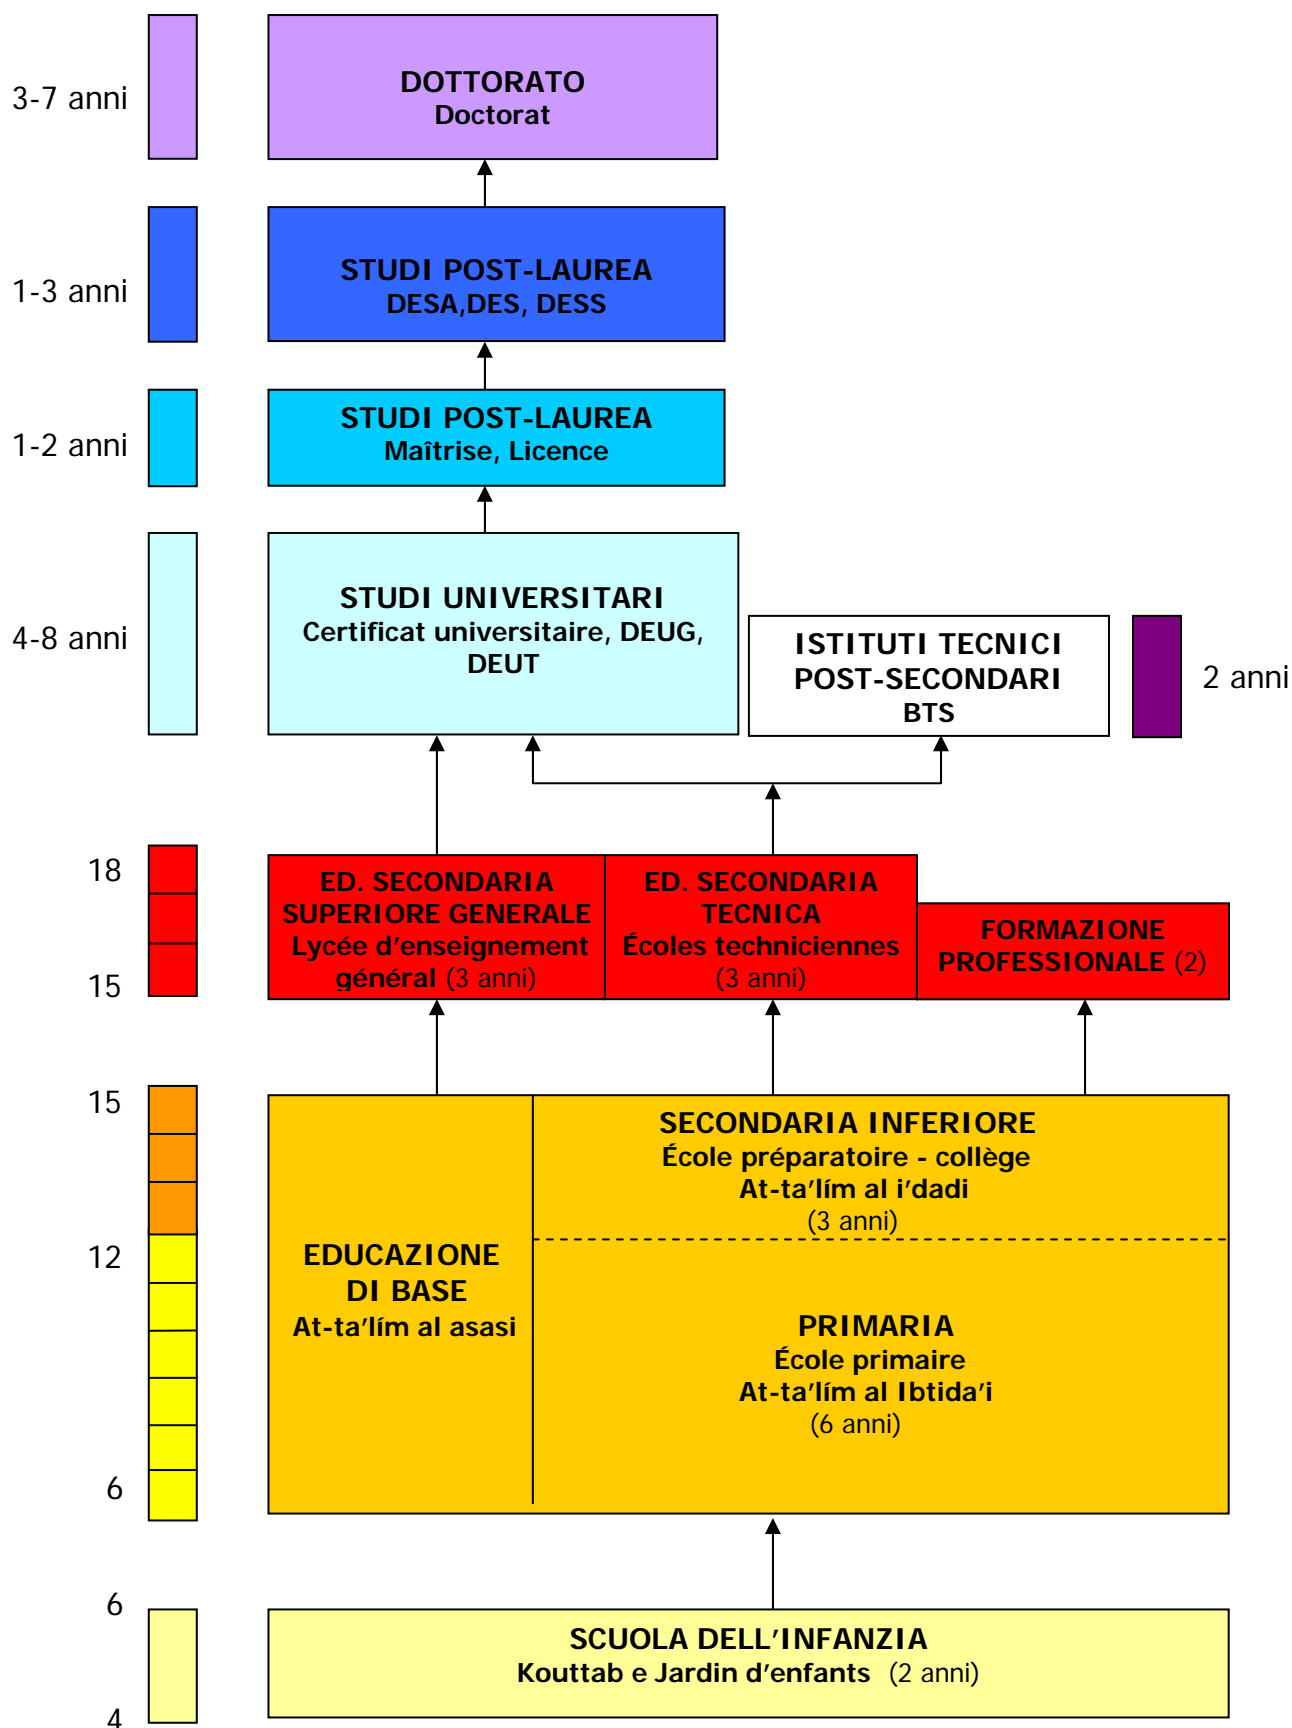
3-7 anni

DOTTORATO
Doctorat

1-3 anni

STUDI POST-LAUREA
DESA,DES, DESS

1-2 anni

STUDI POST-LAUREA
Maîtrise, Licence

4-8 anni

STUDI UNIVERSITARI
Certificat universitaire, DEUG, DEUT

ISTITUTI TECNICI POST-SECONDARI
BTS

2 anni

18

15

ED. SECONDARIA SUPERIORE GENERALE
Lycée d'enseignement général (3 anni)

ED. SECONDARIA TECNICA
Écoles techniciennes
(3 anni)

FORMAZIONE PROFESSIONALE (2)

15

12

6

EDUCAZIONE DI BASE
At-ta'lím al asasi

SECONDARIA INFERIORE
École préparatoire - collège
At-ta'lím al i'dadi
(3 anni)

PRIMARIA
École primaire
At-ta'lím al Ibtida'i
(6 anni)

6

4

SCUOLA DELL'INFANZIA
Kouttab e Jardin d'enfants (2 anni)